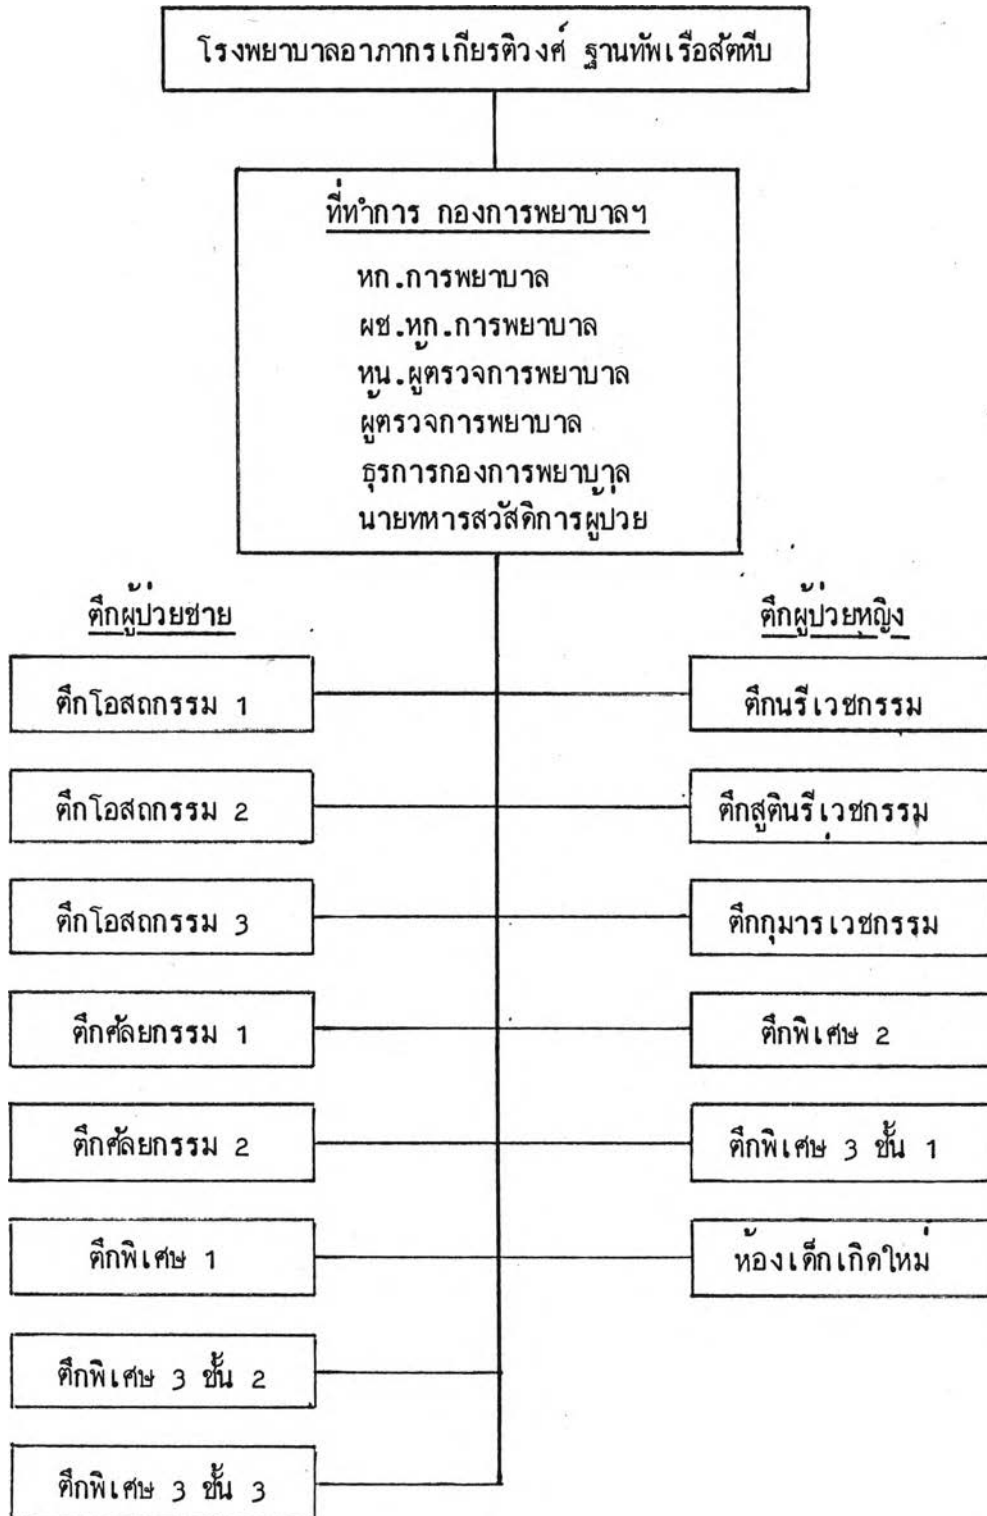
โรงพยาบาลอาภากรเกียรติวงศ์ ฐานทัพเรือสัตหีบ

ที่ทำการ กองการพยาบาลฯ

หก.การพยาบาล
ผช.หก.การพยาบาล
หน.ผู้ตรวจการพยาบาล
ผู้ตรวจการพยาบาล
ธุรการกองการพยาบาล
นายทหารสวัสดิการผู้ป่วย

ตึกผู้ป่วยชาย

ตึกโอสถกรรม 1

ตึกโอสถกรรม 2

ตึกโอสถกรรม 3

ตึกศัลยกรรม 1

ตึกศัลยกรรม 2

ตึกพิเศษ 1

ตึกพิเศษ 3 ชั้น 2

ตึกพิเศษ 3 ชั้น 3

ตึกผู้ป่วยหญิง

ตึกนรีเวชกรรม

ตึกสูตินรีเวชกรรม

ตึกกุมารเวชกรรม

ตึกพิเศษ 2

ตึกพิเศษ 3 ชั้น 1

ห้องเด็กเกิดใหม่